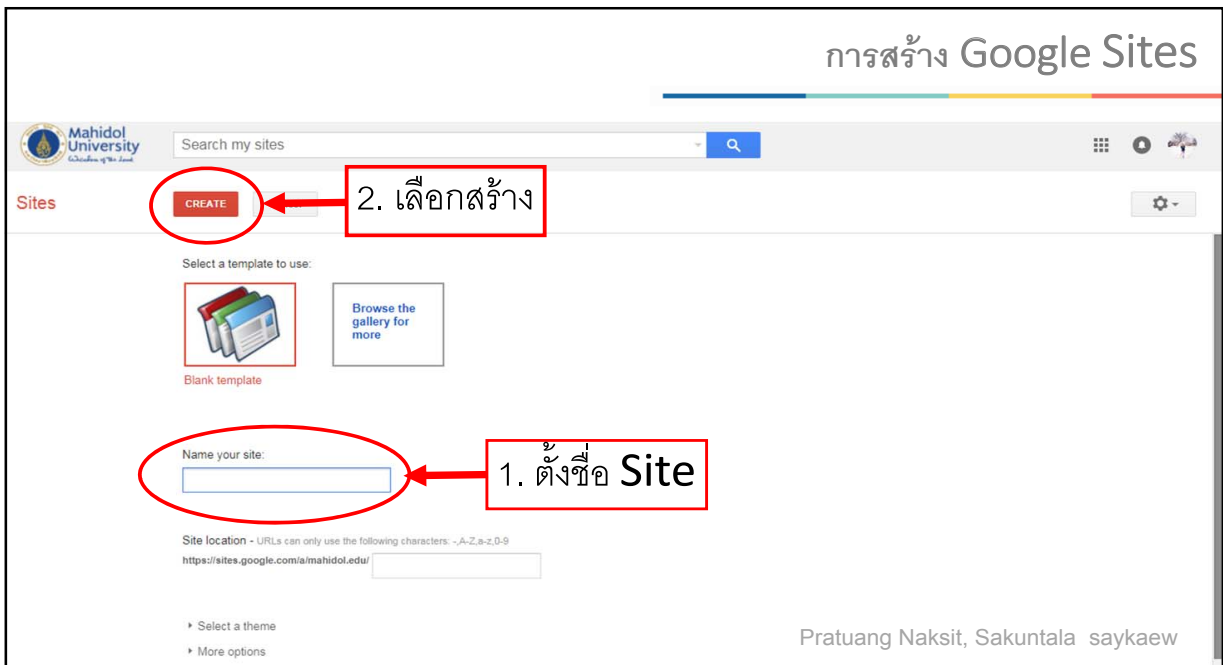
การสร้าง Google Sites

Mahidol University
Wisdom of the Land

Search my sites

Sites

CREATE

2. เลือกสร้าง

Select a template to use:

Blank template

Browse the gallery for more

Name your site:

1. ตั้งชื่อ Site

Site location - URLs can only use the following characters: -,A-Z,a-z,0-9
https://sites.google.com/a/mahidol.edu/

▸ Select a theme
▸ More options

Pratuang Naksit, Sakuntala saykaew